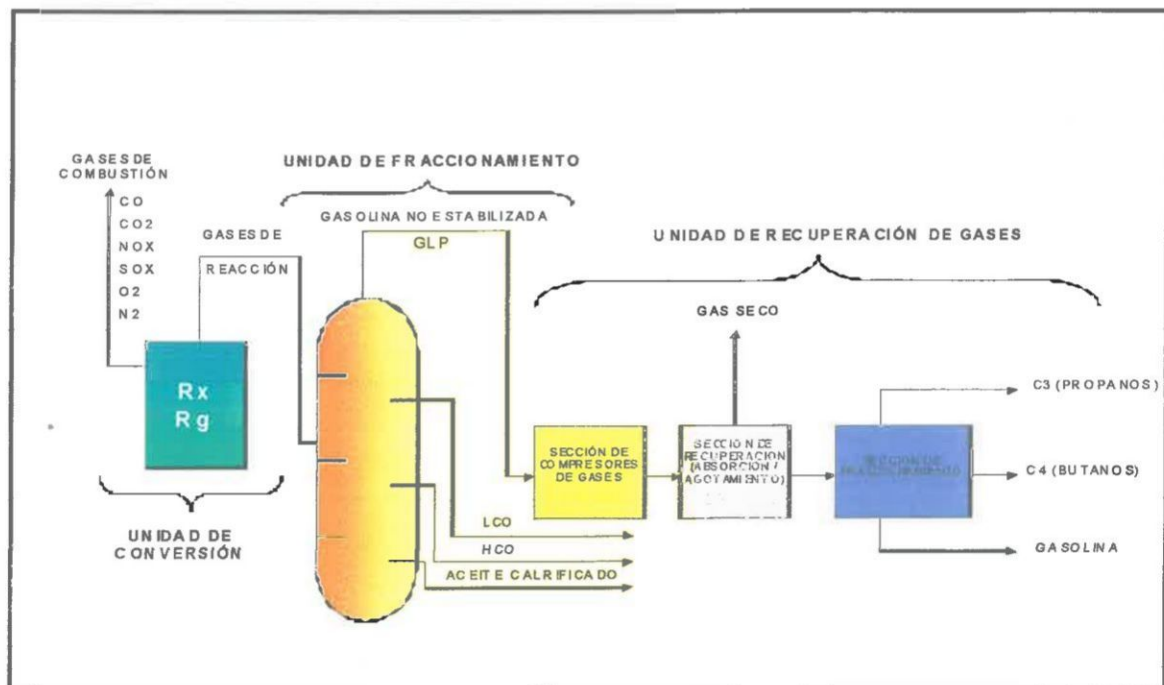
GASES DE COMBUSTIÓN

CO
CO2
NOX
SOX
O2
N2

GASES DE REACCIÓN

UNIDAD DE FRACCIONAMIENTO

GASOLINA NO ESTABILIZADA

GLP

UNIDAD DE RECUPERACIÓN DE GASES

GAS SECO

Rx
Rg

SECCIÓN DE COMPRESORES DE GASES

SECCION DE RECUPERACION (ABSORCION / AGOTAMIENTO)

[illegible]

C3 (PROPANOS)

C4 (BUTANOS)

GASOLINA

LCO

HCO

ACEITE CALRIFICADO

UNIDAD DE CONVERSIÓN